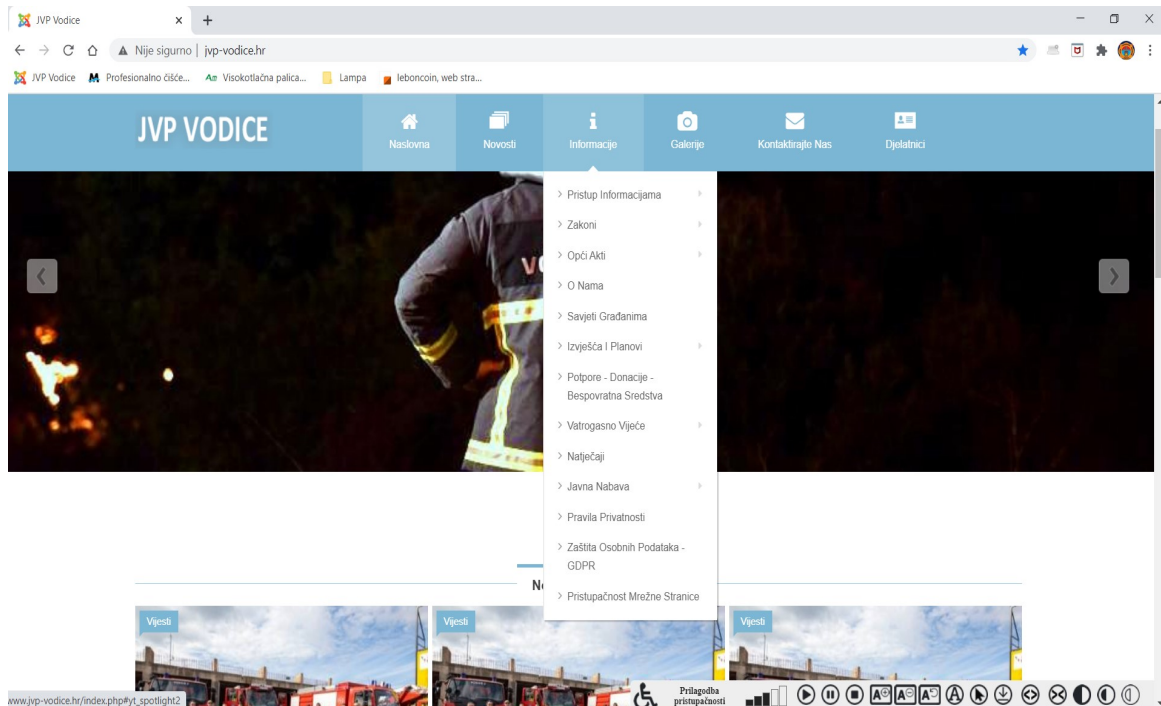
JVP Vodice
Nije sigurno | jvp-vodice.hr
JVP Vodice Profesionalno čišće... Visokotlačna palica... Lampa leboncoin, web stra...

JVP VODICE
Naslovna Novosti Informacije Galerije Kontaktirajte Nas Djelatnici

> Pristup Informacijama
> Zakoni
> Opći Akti
> O Nama
> Savjeti Građanima
> Izvješća I Planovi
> Potpore - Donacije - Bespovratna Sredstva
> Vatrogasno Vijeće
> Natječaji
> Javna Nabava
> Pravila Privatnosti
> Zaštita Osobnih Podataka - GDPR
> Pristupačnost Mrežne Stranice

VC

N

Vijesti Vijesti Vijesti

www.jvp-vodice.hr/index.php#yt_spotlight2
Prilagodba pristupačnosti